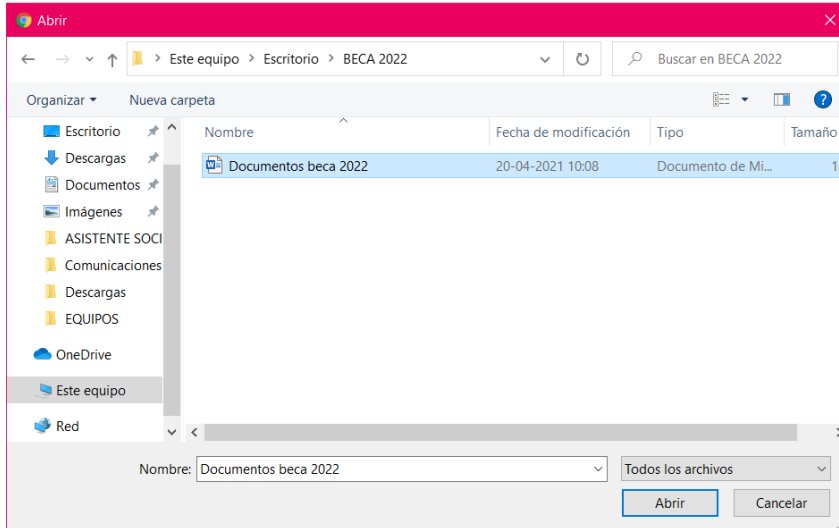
Abrir

Este equipo > Escritorio > BECA 2022

Buscar en BECA 2022

Organizar ▾ Nueva carpeta

Escritorio
Descargas
Documentos
Imágenes
ASISTENTE SOCI
Comunicaciones
Descargas
EQUIPOS
OneDrive
Este equipo
Red

| Nombre | Fecha de modificación | Tipo | Tamaño |
|---|---|---|---|
| Documentos beca 2022 | 20-04-2021 10:08 | Documento de Mi... | 1 |

Nombre: Documentos beca 2022

Todos los archivos

Abrir Cancelar